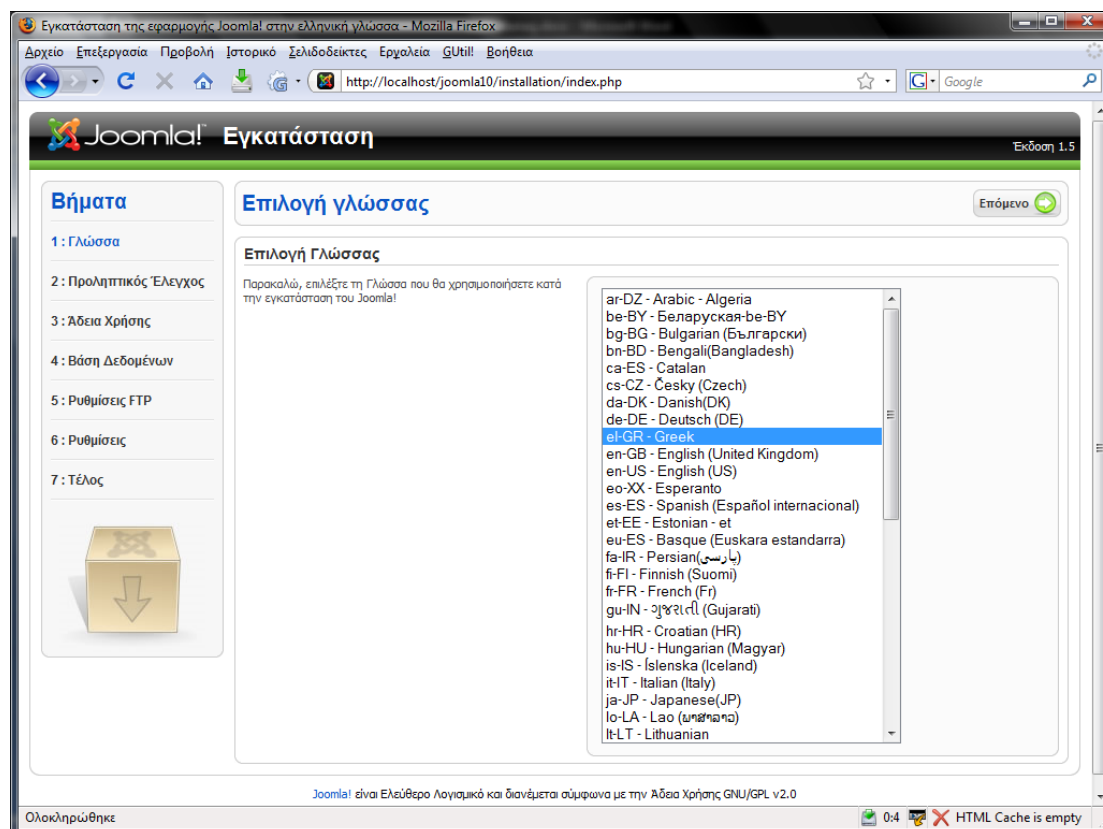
Εγκατάσταση της εφαρμογής Joomla! στην ελληνική γλώσσα - Mozilla Firefox

Αρχείο Επεξεργασία Προβολή Ιστορικό Σελιδοδείκτες Εργαλεία GUtil! Βοήθεια

http://localhost/joomla10/installation/index.php

Google

Joomla! Εγκατάσταση

Έκδοση 1.5

Βήματα

1 : Γλώσσα

2 : Προληπτικός Έλεγχος

3 : Άδεια Χρήσης

4 : Βάση Δεδομένων

5 : Ρυθμίσεις FTP

6 : Ρυθμίσεις

7 : Τέλος

Επιλογή γλώσσας

Επόμενο

Επιλογή Γλώσσας

Παρακαλώ, επιλέξτε τη Γλώσσα που θα χρησιμοποιήσετε κατά την εγκατάσταση του Joomla!

ar-DZ - Arabic - Algeria
be-BY - Беларуская-be-BY
bg-BG - Bulgarian (Български)
bn-BD - Bengali(Bangladesh)
ca-ES - Catalan
cs-CZ - Česky (Czech)
da-DK - Danish(DK)
de-DE - Deutsch (DE)
el-GR - Greek
en-GB - English (United Kingdom)
en-US - English (US)
eo-XX - Esperanto
es-ES - Spanish (Español internacional)
et-EE - Estonian - et
eu-ES - Basque (Euskara estandarra)
fa-IR - Persian(پارسی)
fi-FI - Finnish (Suomi)
fr-FR - French (Fr)
gu-IN - ગુજરાતી (Gujarati)
hr-HR - Croatian (HR)
hu-HU - Hungarian (Magyar)
is-IS - Íslenska (Iceland)
it-IT - Italian (Italy)
ja-JP - Japanese(JP)
lo-LA - Lao (ພາສາລາວ)
lt-LT - Lithuanian

Joomla! είναι Ελεύθερο Λογισμικό και διανέμεται σύμφωνα με την Άδεια Χρήσης GNU/GPL v2.0

Ολοκληρώθηκε

0:4

HTML Cache is empty